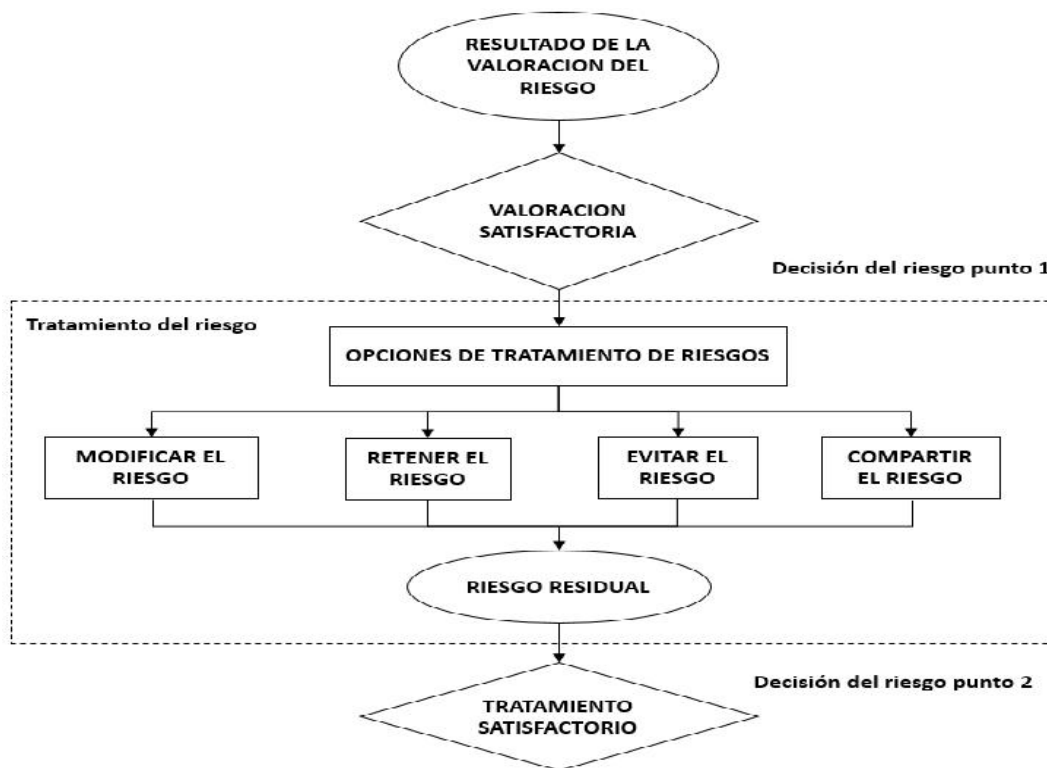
RESULTADO DE LA VALORACION DEL RIESGO

VALORACION SATISFACTORIA

Decisión del riesgo punto 1

Tratamiento del riesgo

OPCIONES DE TRATAMIENTO DE RIESGOS

MODIFICAR EL RIESGO

RETENER EL RIESGO

EVITAR EL RIESGO

COMPARTIR EL RIESGO

RIESGO RESIDUAL

Decisión del riesgo punto 2

TRATAMIENTO SATISFACTORIO